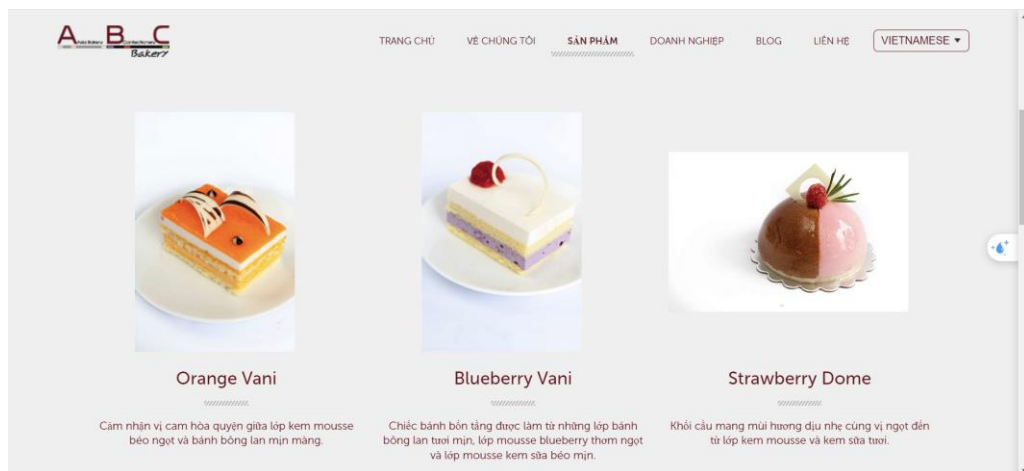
A B C Bakery

TRANG CHỦ VỀ CHÚNG TÔI SẢN PHẨM DOANH NGHIỆP BLOG LIÊN HỆ VIETNAMESE ▾

Orange Vani

Cảm nhận vị cam hòa quyện giữa lớp kem mousse béo ngọt và bánh bông lan mịn màng.

Blueberry Vani

Chiếc bánh bốn tầng được làm từ những lớp bánh bông lan tươi mịn, lớp mousse blueberry thơm ngọt và lớp mousse kem sữa béo mịn.

Strawberry Dome

Khối cầu mang mùi hương dịu nhẹ cùng vị ngọt đến từ lớp kem mousse và kem sữa tươi.